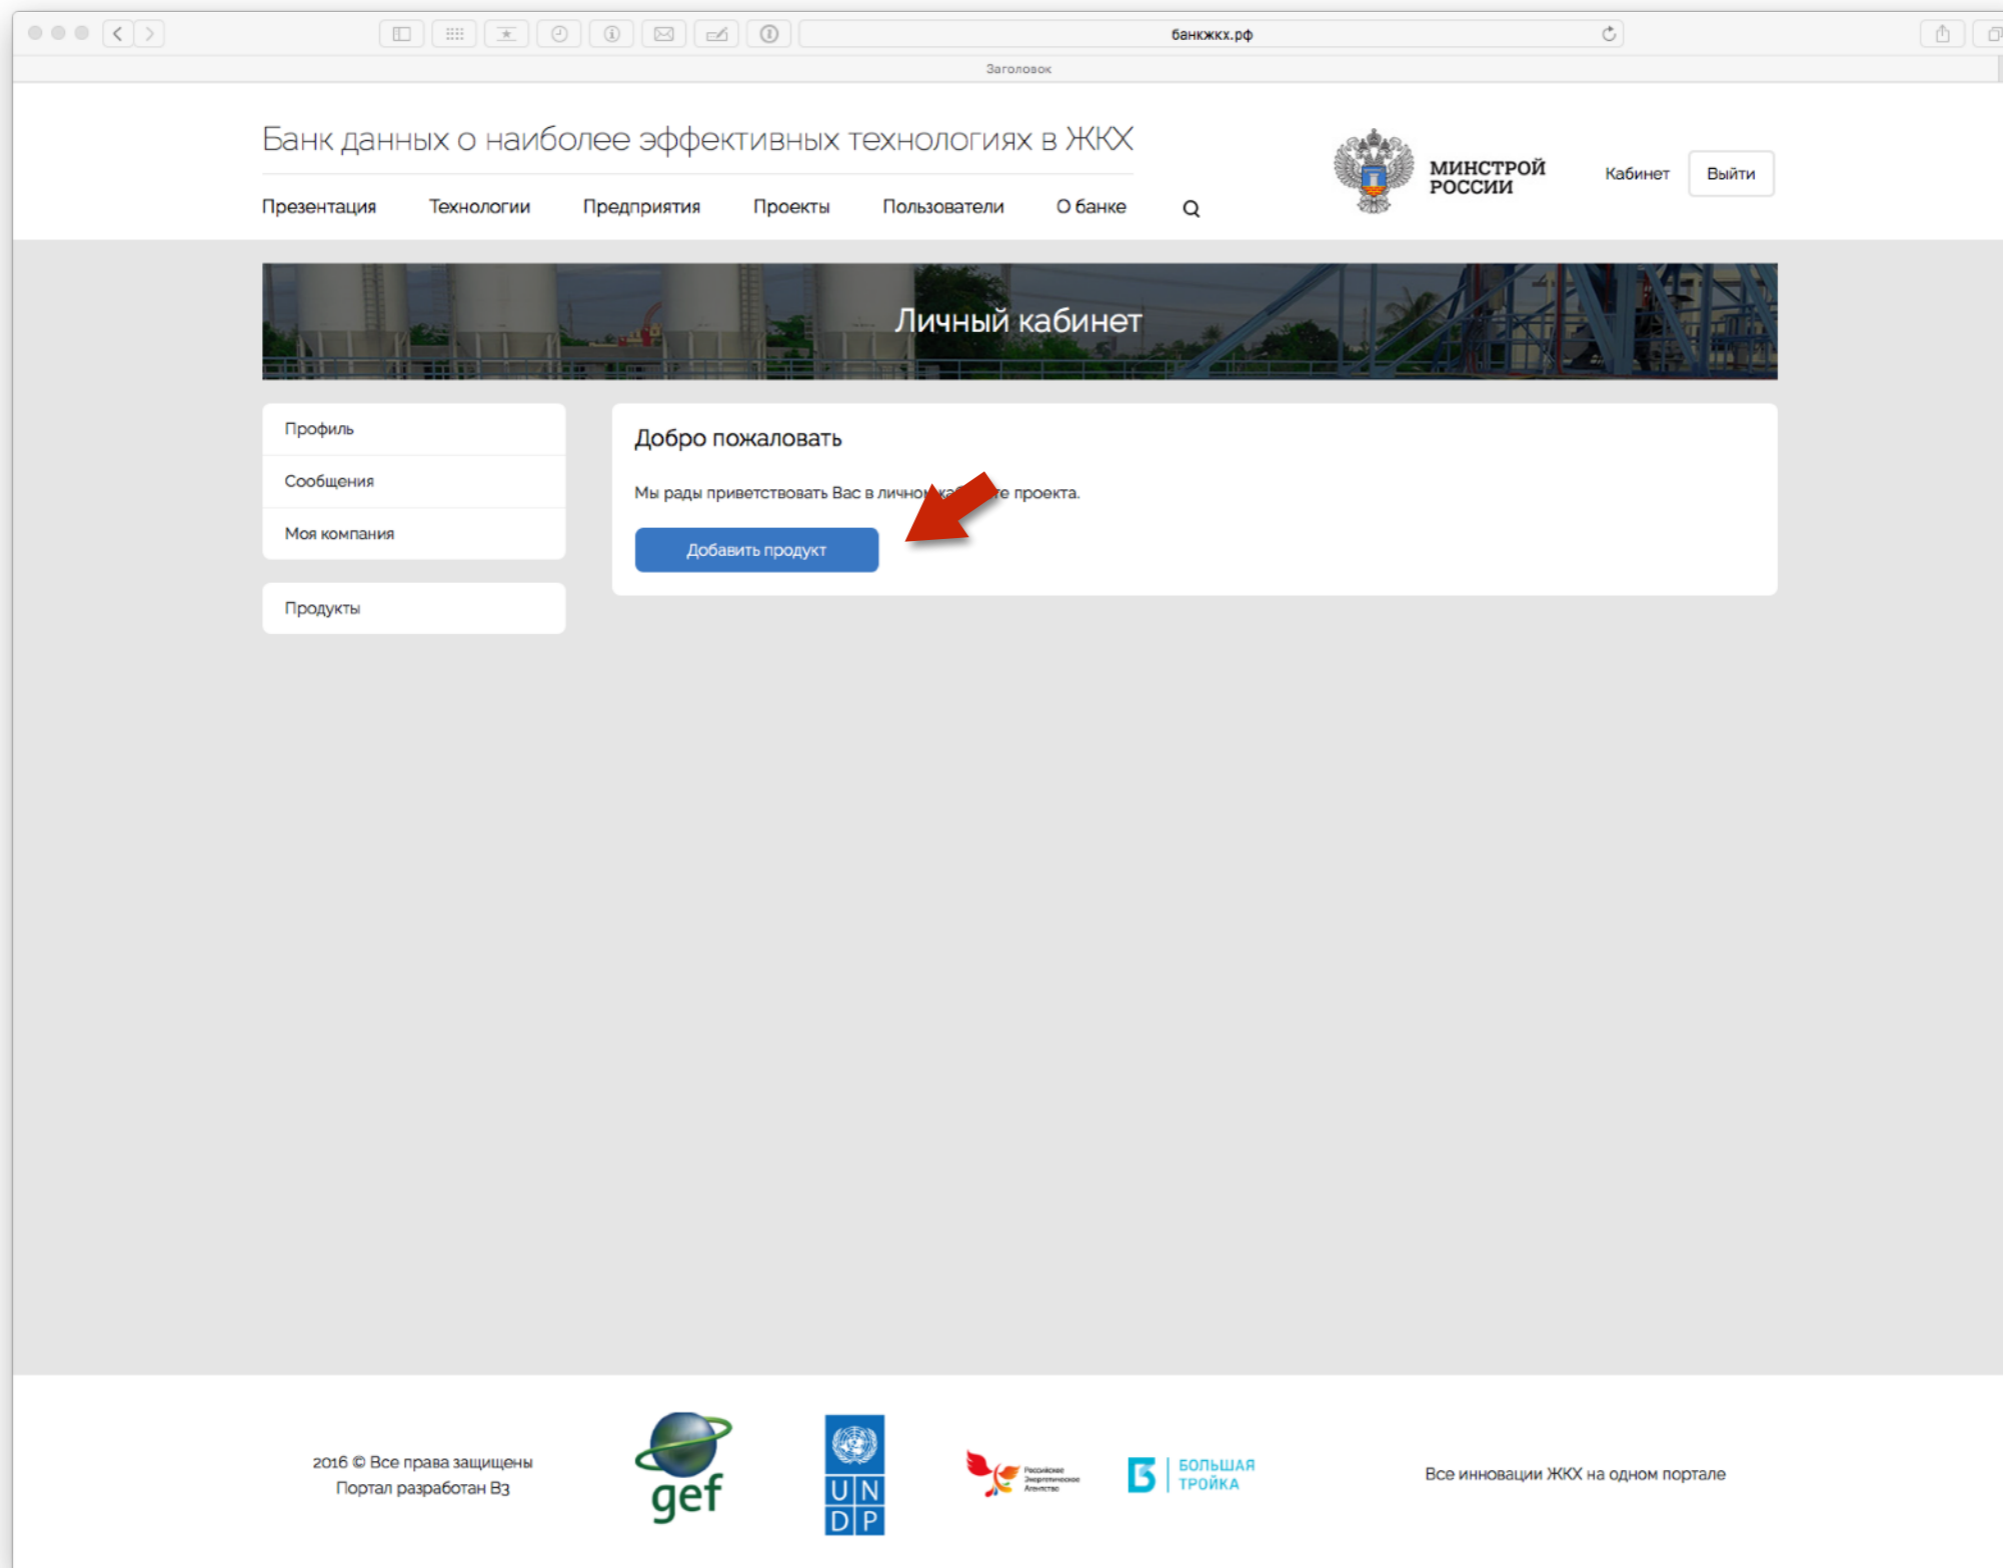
банкжкх.рф

Заголовок

Банк данных о наиболее эффективных технологиях в ЖКХ

Презентация Технологии Предприятия Проекты Пользователи О банке

МИНСТРОЙ РОССИИ

Кабинет Выйти

Личный кабинет

Профиль

Сообщения

Моя компания

Продукты

Добро пожаловать

Мы рады приветствовать Вас в личном ка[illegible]те проекта.

Добавить продукт

2016 © Все права защищены
Портал разработан B3

gef

U N D P

Российское Энергетическое Агентство

БОЛЬШАЯ ТРОЙКА

Все инновации ЖКХ на одном портале